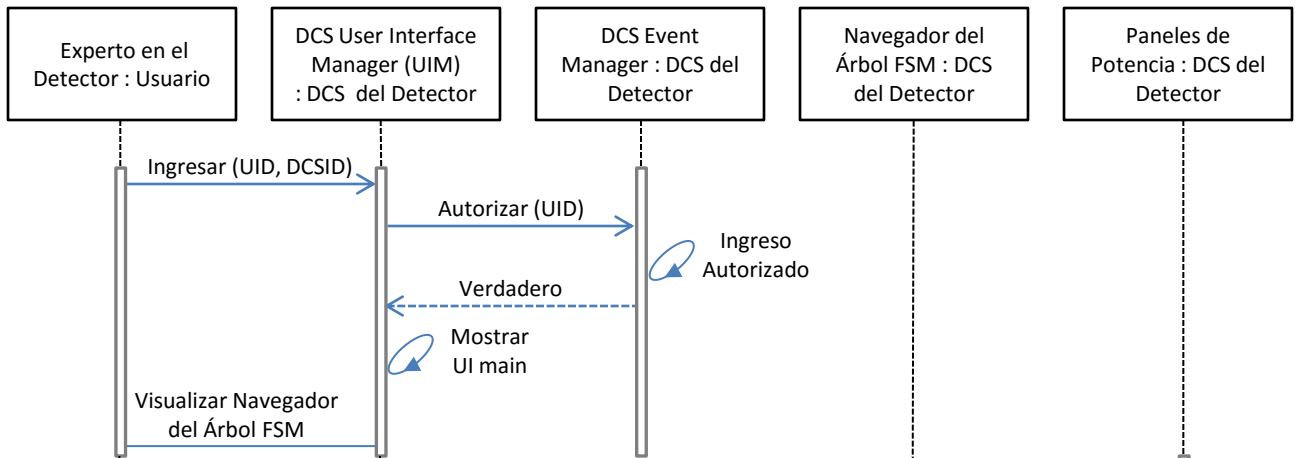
Experto en el Detector : Usuario

DCS User Interface Manager (UIM) : DCS del Detector

DCS Event Manager : DCS del Detector

Navegador del Árbol FSM : DCS del Detector

Paneles de Potencia : DCS del Detector

Ingresar (UID, DCSID)

Autorizar (UID)

Ingreso Autorizado

Verdadero

Mostrar UI main

Visualizar Navegador del Árbol FSM